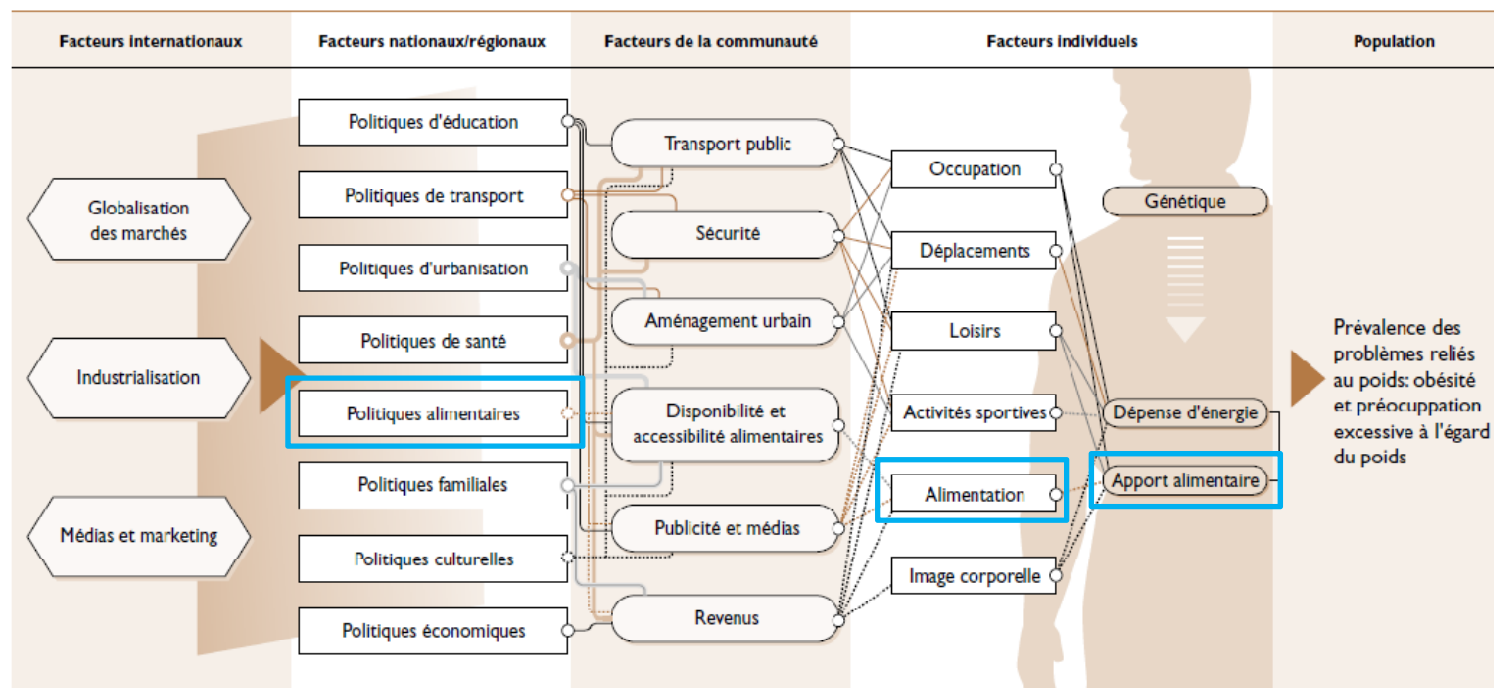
Facteurs internationaux

Facteurs nationaux/régionaux

Facteurs de la communauté

Facteurs individuels

Population

Globalisation des marchés

Industrialisation

Médias et marketing

Politiques d'éducation

Politiques de transport

Politiques d'urbanisation

Politiques de santé

Politiques alimentaires

Politiques familiales

Politiques culturelles

Politiques économiques

Transport public

Sécurité

Aménagement urbain

Disponibilité et accessibilité alimentaires

Publicité et médias

Revenus

Occupation

Déplacements

Loisirs

Activités sportives

Alimentation

Image corporelle

Génétique

Dépense d'énergie

Apport alimentaire

Prévalence des problèmes reliés au poids: obésité et préocuppation excessive à l'égard du poids